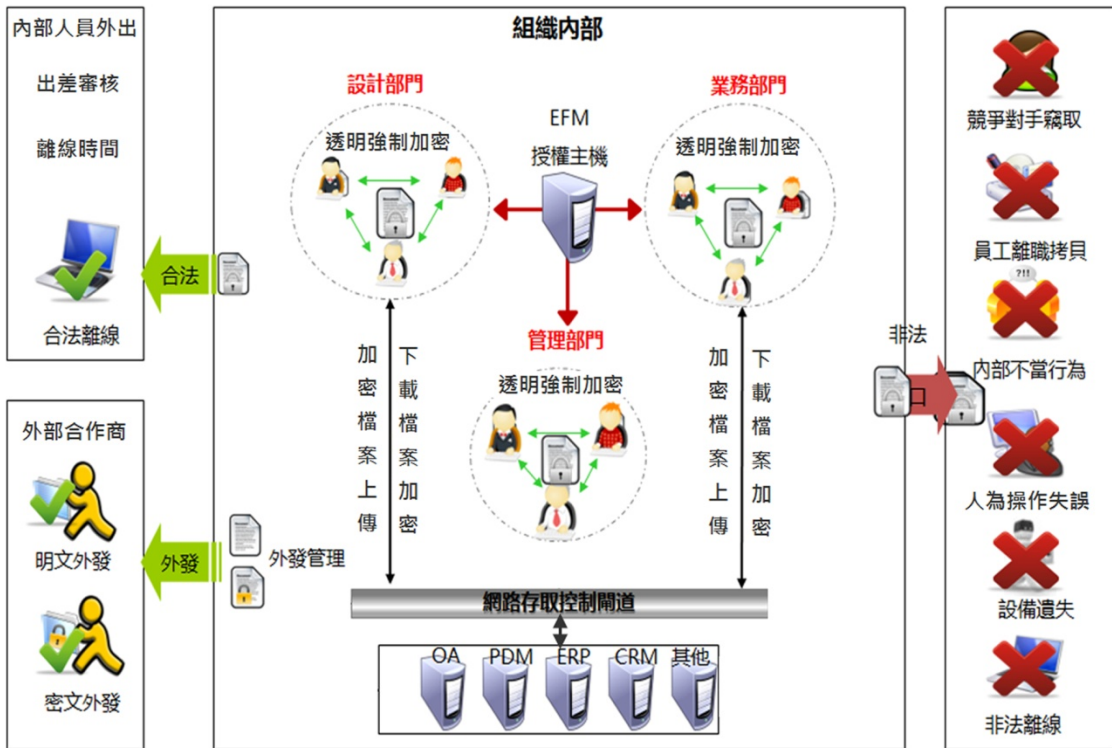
內部人員外出

出差審核

離線時間

合法離線

外部合作商

明文外發

密文外發

合法

外發

外發管理

組織內部

設計部門

透明強制加密

EFM

授權主機

業務部門

透明強制加密

管理部門

透明強制加密

加密檔案上傳

下載檔案加密

加密檔案上傳

下載檔案加密

網路存取控制閘道

OA PDM ERP CRM 其他

非法

競爭對手竊取

員工離職拷貝

?!!

內部不當行為

人為操作失誤

設備遺失

非法離線